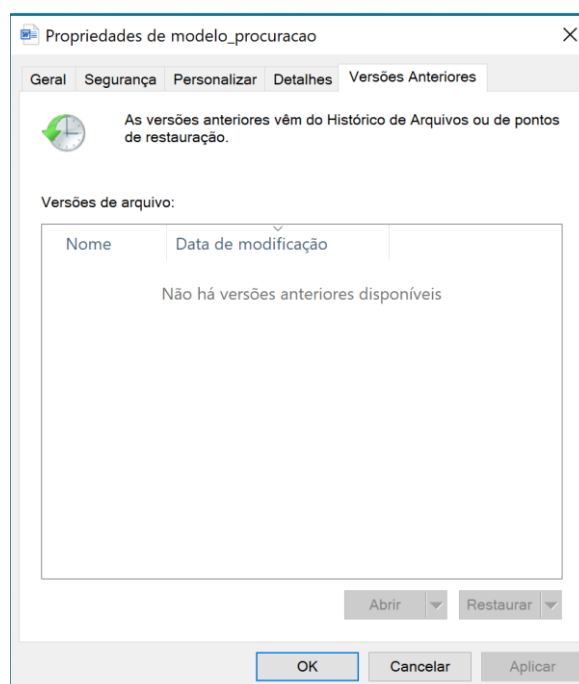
Propriedades de modelo_procuracao

Geral | Segurança | Personalizar | Detalhes | Versões Anteriores

As versões anteriores vêm do Histórico de Arquivos ou de pontos de restauração.

Versões de arquivo:

| Nome | Data de modificação |
|---|---|

Não há versões anteriores disponíveis

Abrir | Restaurar

OK | Cancelar | Aplicar